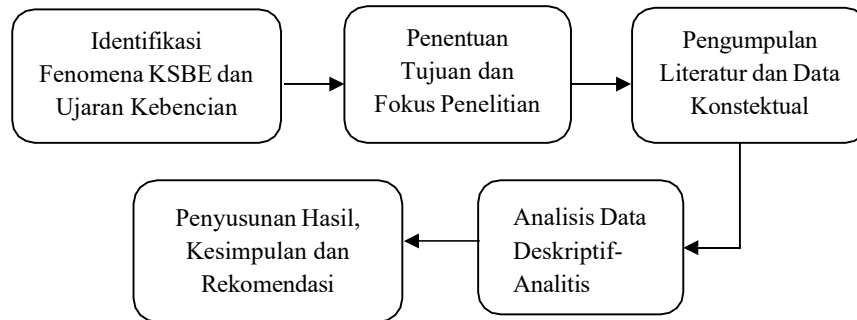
Identifikasi Fenomena KSBE dan Ujaran Kebencian

Penentuan Tujuan dan Fokus Penelitian

Pengumpulan Literatur dan Data Konstektual

Analisis Data Deskriptif-Analitis

Penyusunan Hasil, Kesimpulan dan Rekomendasi